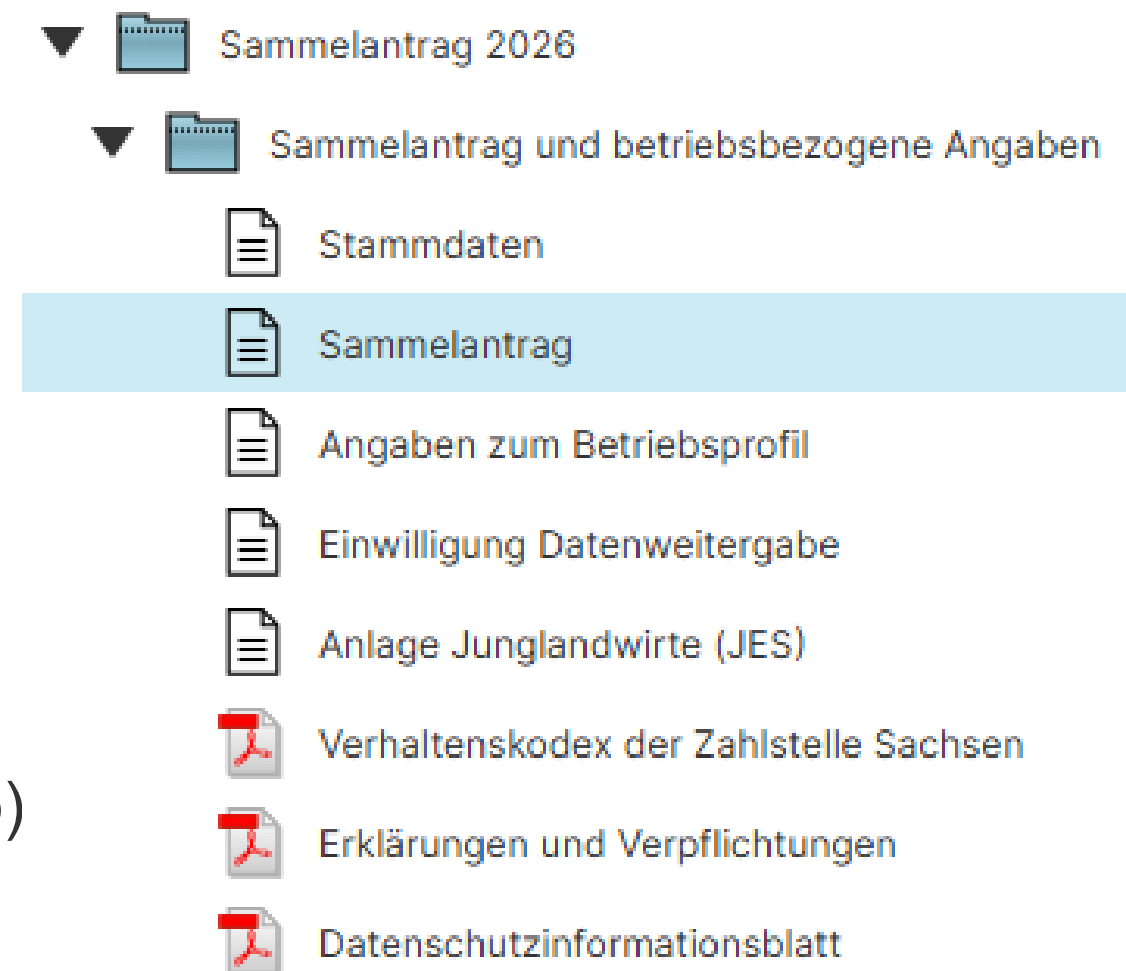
Sammelantrag 2026

Sammelantrag und betriebsbezogene Angaben

Stammdaten

Sammelantrag

Angaben zum Betriebsprofil

Einwilligung Datenweitergabe

Anlage Junglandwirte (JES)

Verhaltenskodex der Zahlstelle Sachsen

Erklärungen und Verpflichtungen

Datenschutzinformationsblatt

)